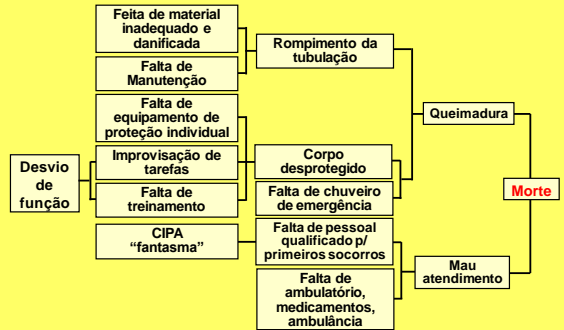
Feita de material inadequado e danificada

Falta de Manutenção

Rompimento da tubulação

Falta de equipamento de proteção individual

Improvisação de tarefas

Falta de treinamento

Desvio de função

Corpo desprotegido

Falta de chuveiro de emergência

Queimadura

Morte

CIPA "fantasma"

Falta de pessoal qualificado p/ primeiros socorros

Falta de ambulatório, medicamentos, ambulância

Mau atendimento